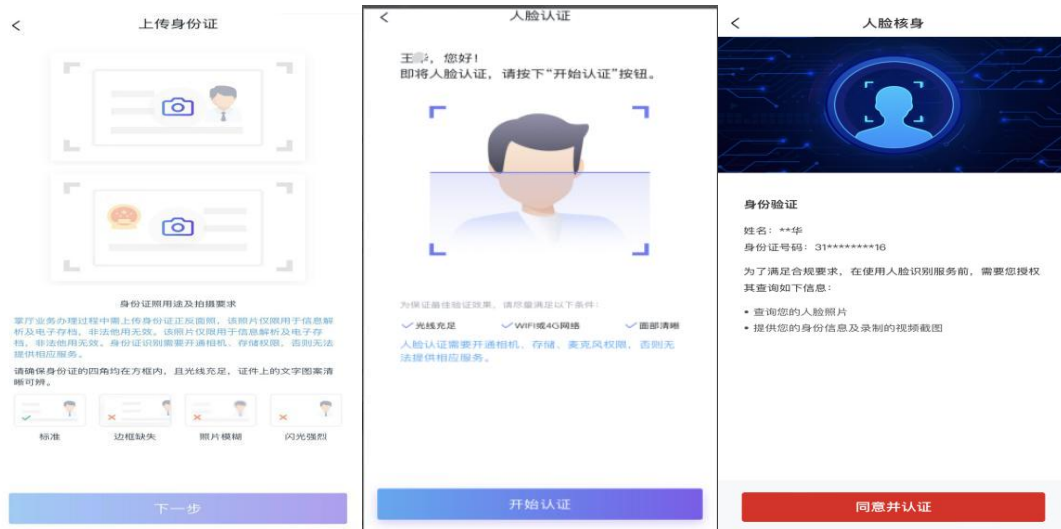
<

上传身份证

身份证照用途及拍摄要求

掌厅业务办理过程中需上传身份证正反面照，该照片仅限用于信息解析及电子存档，非法他用无效。该照片仅限用于信息解析及电子存档，非法他用无效。身份证识别需要开通相机、存储权限，否则无法提供相应服务。

请确保身份证的四角均在方框内，且光线充足，证件上的文字图案清晰可辨。

标准

边框缺失

照片模糊

闪光强烈

下一步

<

人脸认证

王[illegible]，您好！
即将人脸认证，请按下"开始认证"按钮。

为保证最佳验证效果，请尽量满足以下条件：

光线充足

WIFI或4G网络

面部清晰

人脸认证需要开通相机、存储、麦克风权限，否则无法提供相应服务。

开始认证

<

人脸核身

身份验证

姓名：**华
身份证号码：31********16

为了满足合规要求，在使用人脸识别服务前，需要您授权其查询如下信息：

• 查询您的人脸照片
• 提供您的身份信息及录制的视频截图

同意并认证